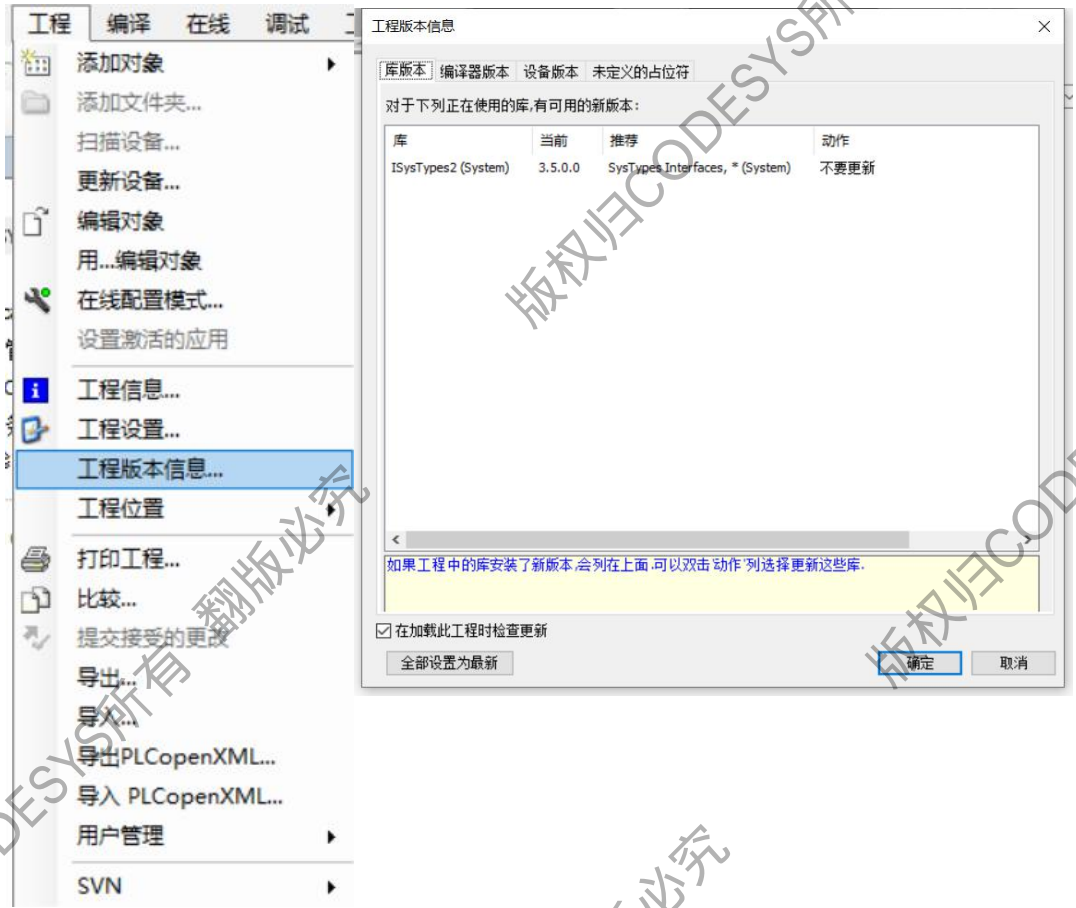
工程 编译 在线 调试

添加对象
添加文件夹...
扫描设备...
更新设备...
编辑对象
用...编辑对象
在线配置模式...
设置激活的应用
工程信息...
工程设置...
工程版本信息...
工程位置
打印工程...
比较...
提交接受的更改
导出...
导入...
导出PLCopenXML...
导入 PLCopenXML...
用户管理
SVN

工程版本信息

库版本 | 编译器版本 | 设备版本 | 未定义的占位符

对于下列正在使用的库,有可用的新版本:

| 库 | 当前 | 推荐 | 动作 |
|---|---|---|---|
| ISysTypes2 (System) | 3.5.0.0 | SysTypes Interfaces, * (System) | 不要更新 |

如果工程中的库安装了新版本,会列在上面.可以双击'动作'列选择更新这些库.

☑ 在加载此工程时检查更新

全部设置为最新 确定 取消

版权归CODESYS所有 翻版必究